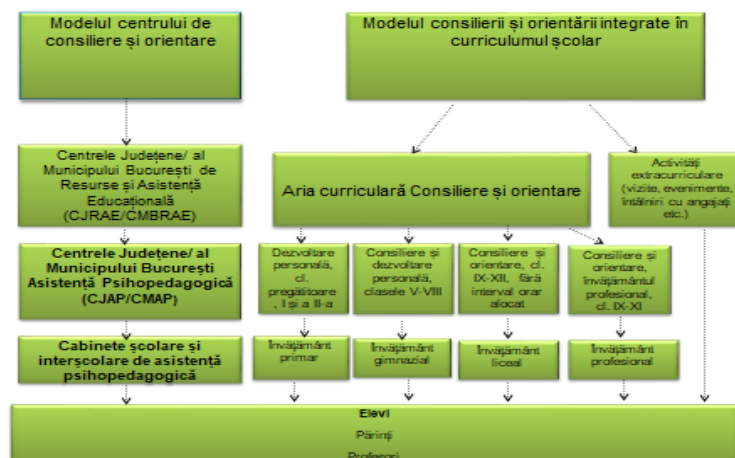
Modelul centrului de consiliere și orientare

Modelul consilierii și orientării integrate în curriculumul școlar

Centrele Județene/ al Municipului București de Resurse și Asistență Educațională (CJRAE/CMBRAE)

Aria curriculară Consiliere și orientare

Activități extracurriculare (vizite, evenimente, întâlniri cu angajați etc.)

Centrele Județene/ al Municipului București Asistență Psihopedagogică (CJAP/CMAP)

Dezvoltare personală, cl. pregătitoare, I și a II-a

Consiliere și dezvoltare personală, clasele V-VIII

Consiliere și orientare, cl. IX-XII, fără interval orar alocat

Consiliere și orientare, învățământul profesional, cl. IX-XI

Cabinete școlare și interșcolare de asistență psihopedagogică

Învățământ primar

Învățământ gimnazial

Învățământ liceal

Învățământ profesional

Elevi

Părinți

Profesori